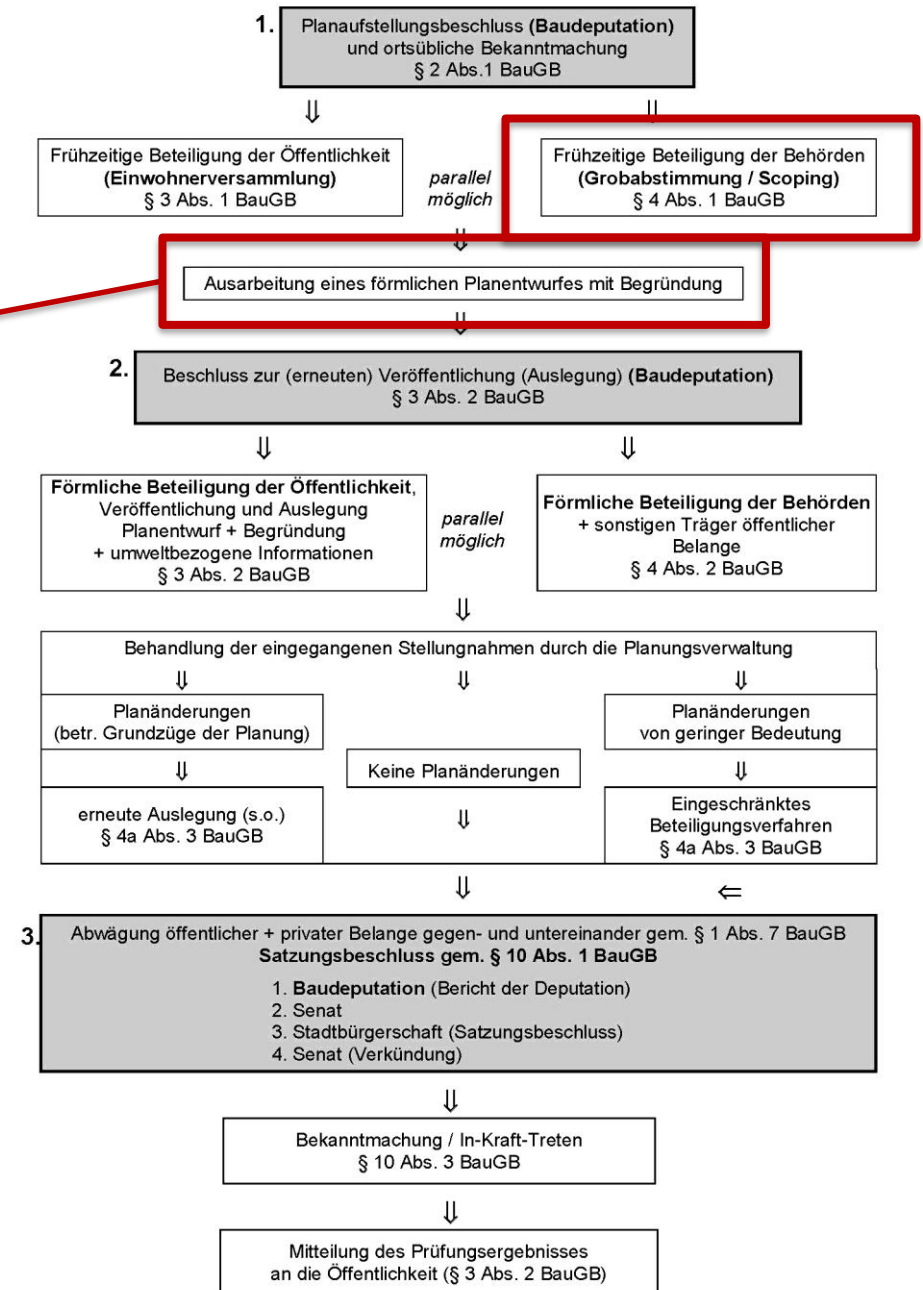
1. Planaufstellungsbeschluss **(Baudeputation)** und ortsübliche Bekanntmachung § 2 Abs.1 BauGB

⇓ ⇓

Frühzeitige Beteiligung der Öffentlichkeit **(Einwohnerversammlung)** § 3 Abs. 1 BauGB

*parallel möglich*

Frühzeitige Beteiligung der Behörden **(Grobabstimmung / Scoping)** § 4 Abs. 1 BauGB

⇓

Ausarbeitung eines förmlichen Planentwurfes mit Begründung

⇓

2. Beschluss zur (erneuten) Veröffentlichung (Auslegung) **(Baudeputation)** § 3 Abs. 2 BauGB

⇓ ⇓

**Förmliche Beteiligung der Öffentlichkeit**, Veröffentlichung und Auslegung Planentwurf + Begründung + umweltbezogene Informationen § 3 Abs. 2 BauGB

*parallel möglich*

**Förmliche Beteiligung der Behörden** + sonstigen Träger öffentlicher Belange § 4 Abs. 2 BauGB

⇓

Behandlung der eingegangenen Stellungnahmen durch die Planungsverwaltung

⇓ ⇓ ⇓

Planänderungen (betr. Grundzüge der Planung)

⇓

erneute Auslegung (s.o.) § 4a Abs. 3 BauGB

Keine Planänderungen

⇓

Planänderungen von geringer Bedeutung

⇓

Eingeschränktes Beteiligungsverfahren § 4a Abs. 3 BauGB

⇓ ⇐

3. Abwägung öffentlicher + privater Belange gegen- und untereinander gem. § 1 Abs. 7 BauGB
**Satzungsbeschluss gem. § 10 Abs. 1 BauGB**

1. **Baudeputation** (Bericht der Deputation)
2. Senat
3. Stadtbürgerschaft (Satzungsbeschluss)
4. Senat (Verkündung)

⇓

Bekanntmachung / In-Kraft-Treten § 10 Abs. 3 BauGB

⇓

Mitteilung des Prüfungsergebnisses an die Öffentlichkeit (§ 3 Abs. 2 BauGB)